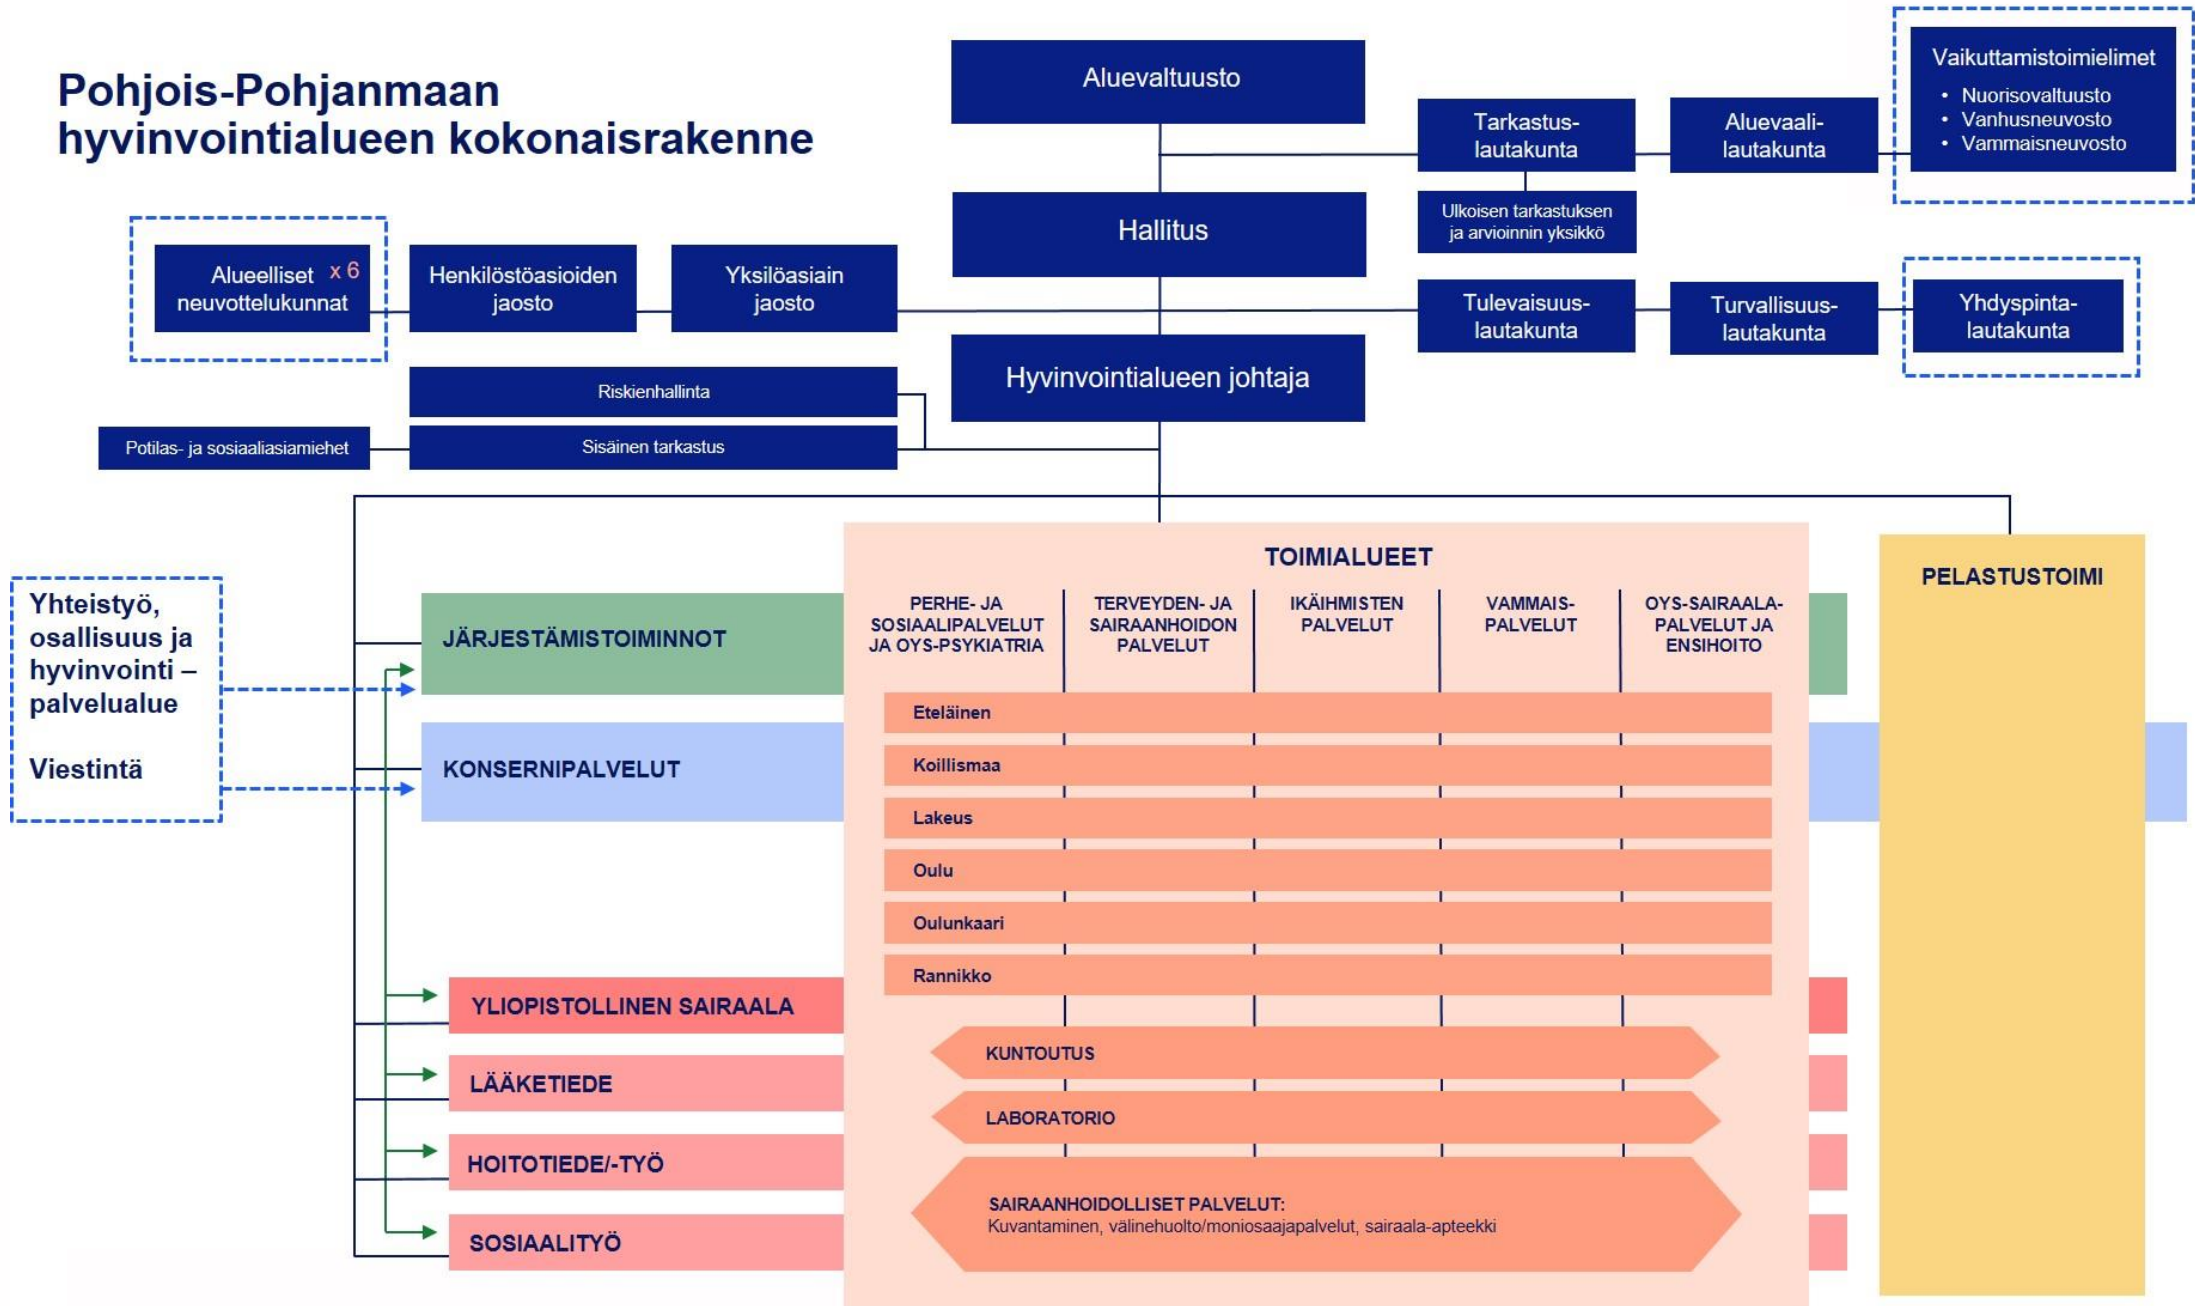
Pohjois-Pohjanmaan hyvinvointialueen kokonaisrakenne

Aluevaltuusto

Tarkastuslautakunta

Aluevaalilautakunta

Vaikuttamistoimielimet
• Nuorisovaltuusto
• Vanhusneuvosto
• Vammaisneuvosto

Ulkoisen tarkastuksen ja arvioinnin yksikkö

Hallitus

Alueelliset neuvottelukunnat x 6

Henkilöstöasioiden jaosto

Yksilöasiain jaosto

Tulevaisuuslautakunta

Turvallisuuslautakunta

Yhdyspintalautakunta

Hyvinvointialueen johtaja

Riskienhallinta

Potilas- ja sosiaaliasiamiehet

Sisäinen tarkastus

Yhteistyö, osallisuus ja hyvinvointi – palvelualue

Viestintä

TOIMIALUEET

PELASTUSTOIMI

JÄRJESTÄMISTOIMINNOT

PERHE- JA SOSIAALIPALVELUT JA OYS-PSYKIATRIA

TERVEYDEN- JA SAIRAANHOIDON PALVELUT

IKÄIHMISTEN PALVELUT

VAMMAIS-PALVELUT

OYS-SAIRAALA-PALVELUT JA ENSIHOITO

KONSERNIPALVELUT

Eteläinen

Koillismaa

Lakeus

Oulu

Oulunkaari

Rannikko

YLIOPISTOLLINEN SAIRAALA

LÄÄKETIEDE

KUNTOUTUS

LABORATORIO

HOITOTIEDE/-TYÖ

SOSIAALITYÖ

SAIRAANHOIDOLLISET PALVELUT:
Kuvantaminen, välinehuolto/moniosaajapalvelut, sairaala-apteekki